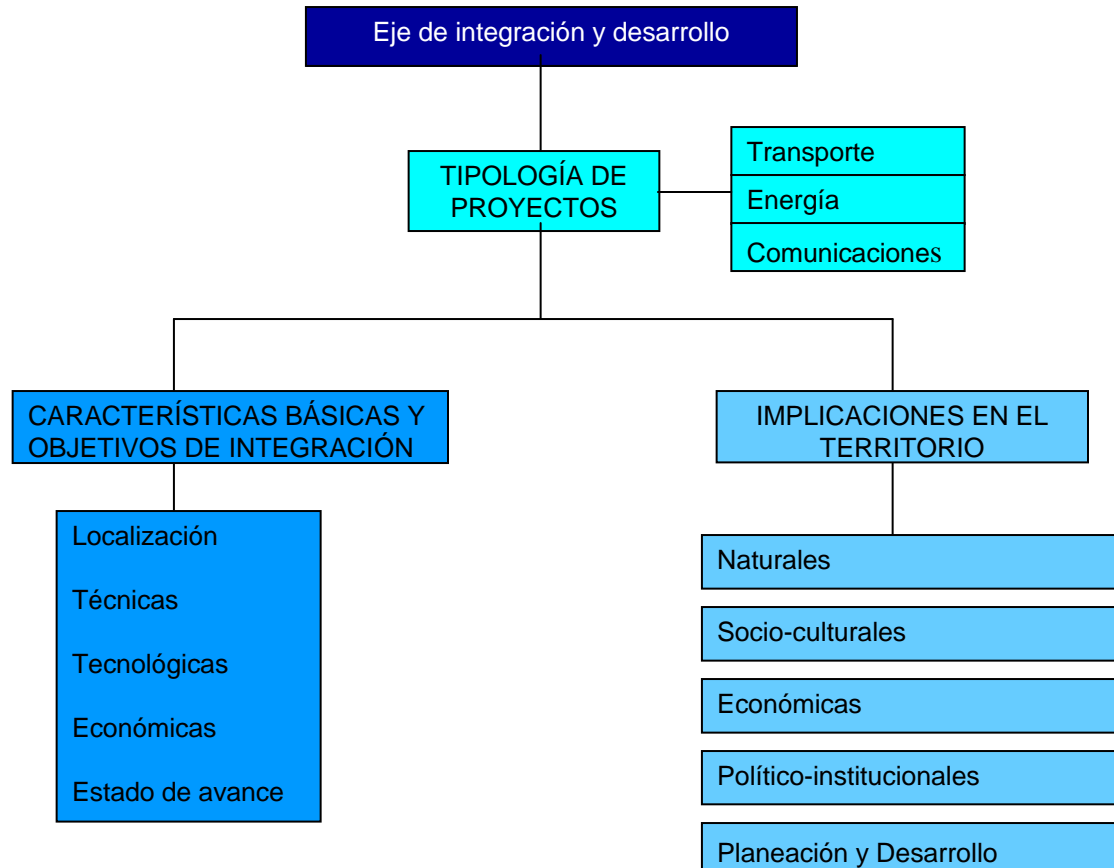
Eje de integración y desarrollo

TIPOLOGÍA DE PROYECTOS

Transporte
Energía
Comunicaciones

CARACTERÍSTICAS BÁSICAS Y OBJETIVOS DE INTEGRACIÓN

Localización
Técnicas
Tecnológicas
Económicas
Estado de avance

IMPLICACIONES EN EL TERRITORIO

Naturales
Socio-culturales
Económicas
Político-institucionales
Planeación y Desarrollo